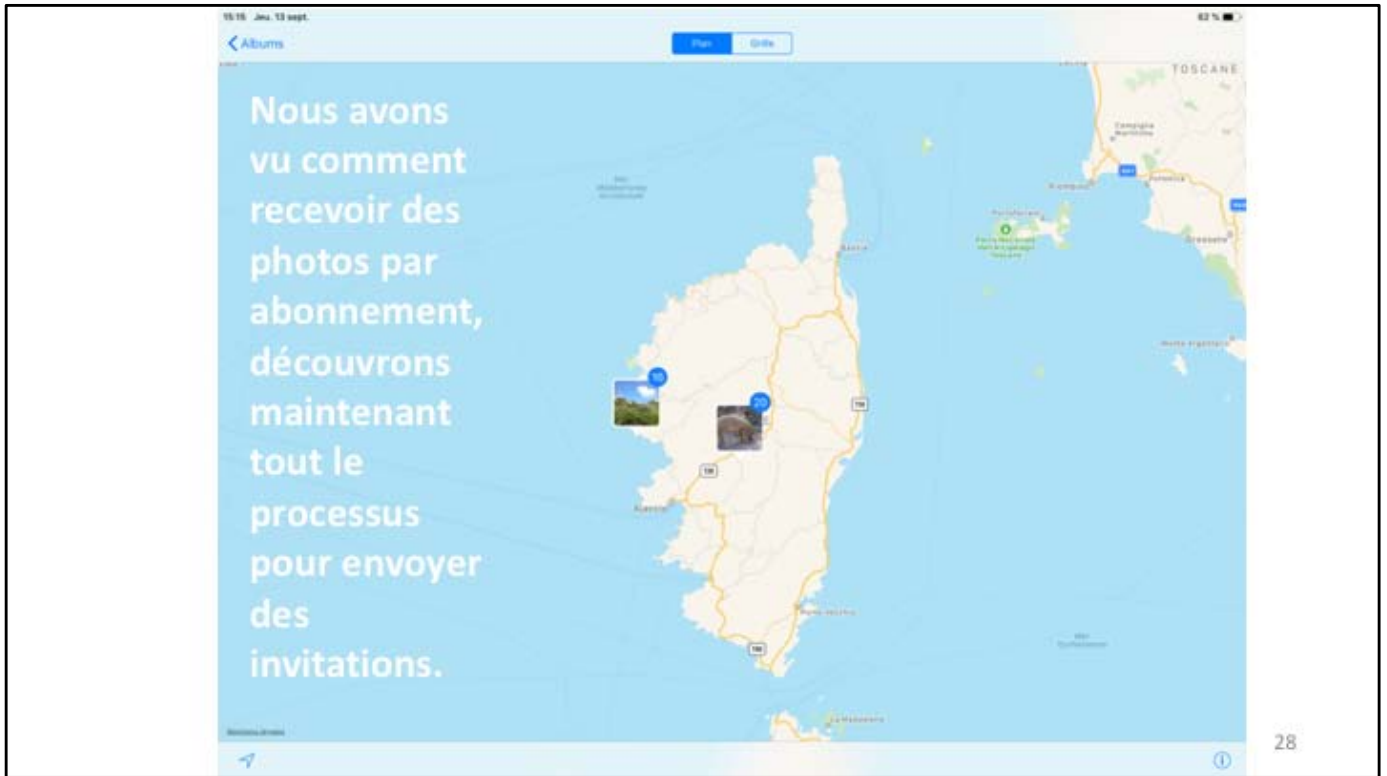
15:15 Jeu. 13 sept.

82 %

Albums

Plan

Grille

TOSCANE

Bastia

Porto-Vecchio

10

20

T20

T10

T40

Nous avons vu comment recevoir des photos par abonnement, découvrons maintenant tout le processus pour envoyer des invitations.

28